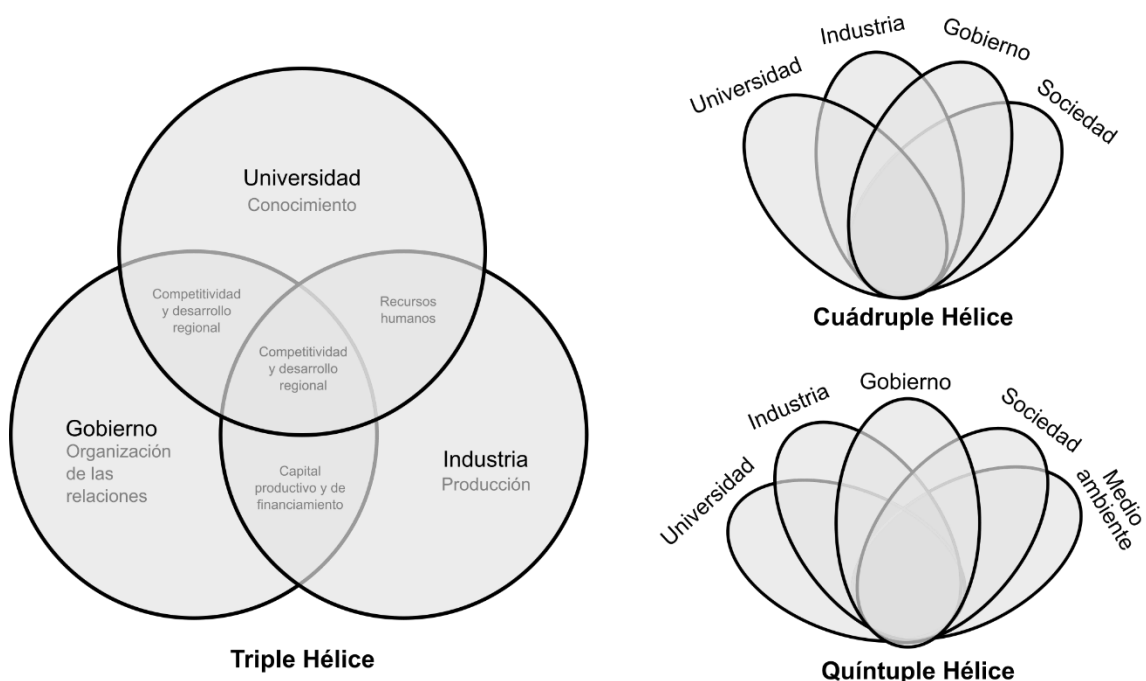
Universidad
Conocimiento

Competitividad y desarrollo regional

Recursos humanos

Competitividad y desarrollo regional

Gobierno
Organización de las relaciones

Capital productivo y de financiamiento

Industria
Producción

Triple Hélice

Universidad Industria Gobierno Sociedad

Cuádruple Hélice

Universidad Industria Gobierno Sociedad Medio ambiente

Quíntuple Hélice